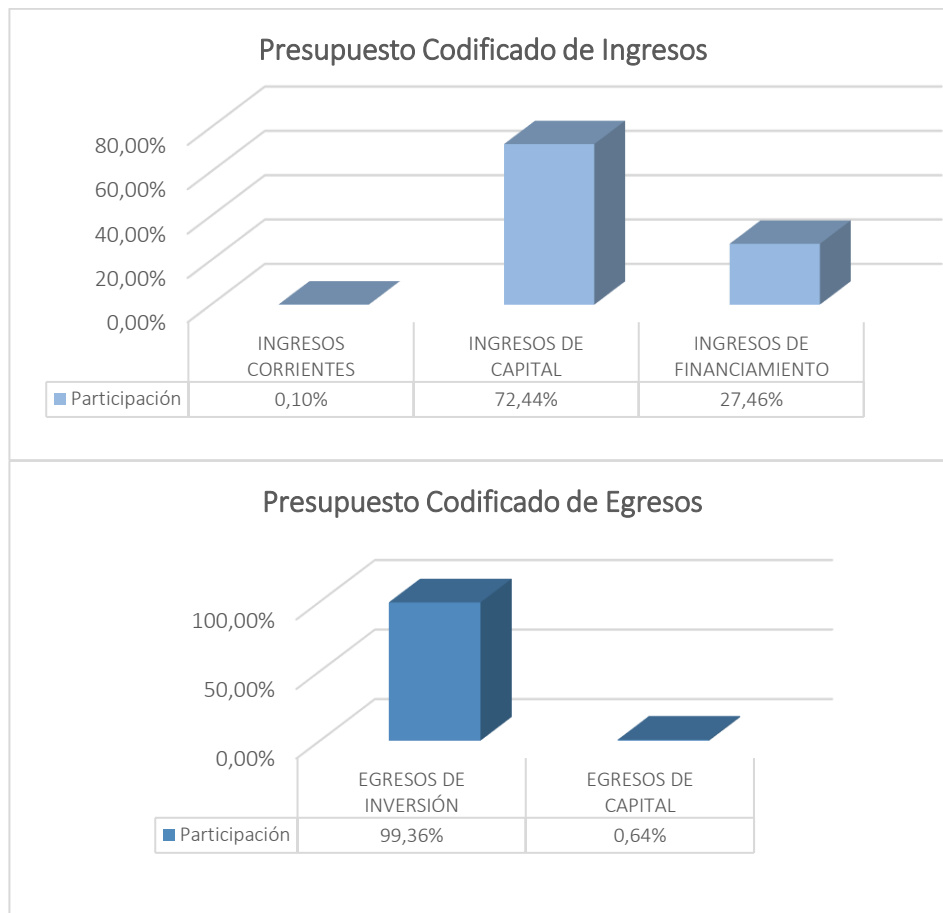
Presupuesto Codificado de Ingresos

80,00%
60,00%
40,00%
20,00%
0,00%

| | INGRESOS CORRIENTES | INGRESOS DE CAPITAL | INGRESOS DE FINANCIAMIENTO |
|---|---|---|---|
| Participación | 0,10% | 72,44% | 27,46% |

Presupuesto Codificado de Egresos

100,00%
50,00%
0,00%

| | EGRESOS DE INVERSIÓN | EGRESOS DE CAPITAL |
|---|---|---|
| Participación | 99,36% | 0,64% |